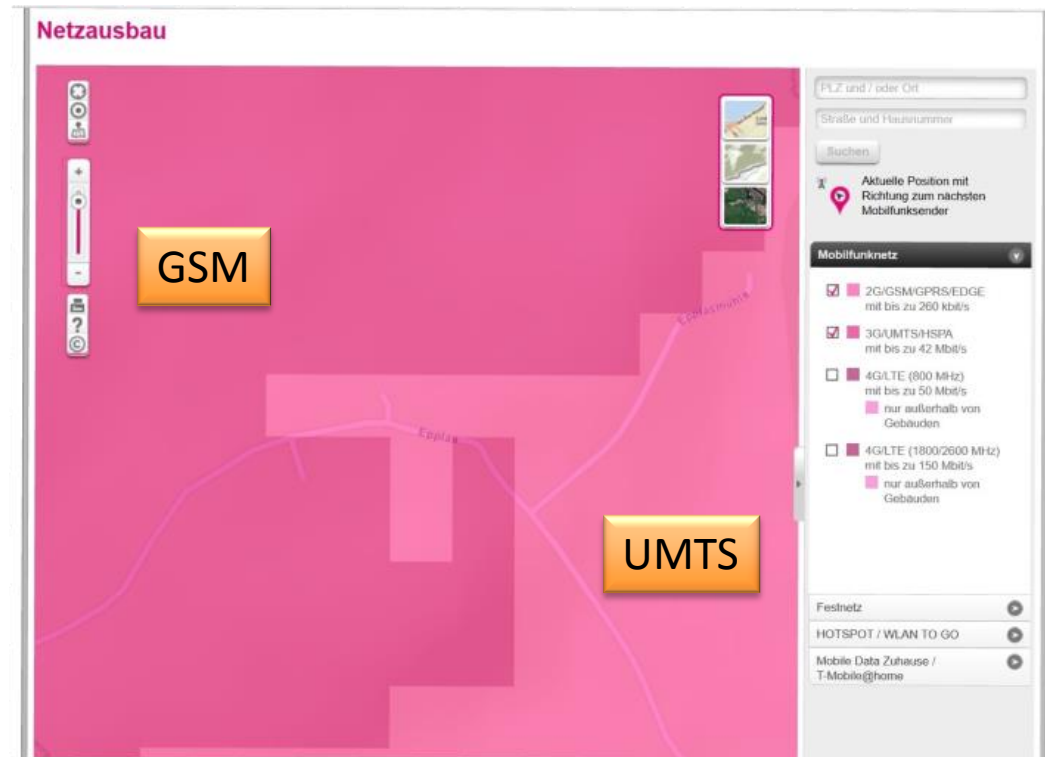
Netzausbau

GSM

UMTS

Epplasmühle

Epplas

PLZ und / oder Ort

Straße und Hausnummer

Suchen

Aktuelle Position mit Richtung zum nächsten Mobilfunksender

Mobilfunknetz

2G/GSM/GPRS/EDGE mit bis zu 260 kbit/s

3G/UMTS/HSPA mit bis zu 42 Mbit/s

4G/LTE (800 MHz) mit bis zu 50 Mbit/s

nur außerhalb von Gebäuden

4G/LTE (1800/2600 MHz) mit bis zu 150 Mbit/s

nur außerhalb von Gebäuden

Festnetz

HOTSPOT / WLAN TO GO

Mobile Data Zuhause / T-Mobile@home